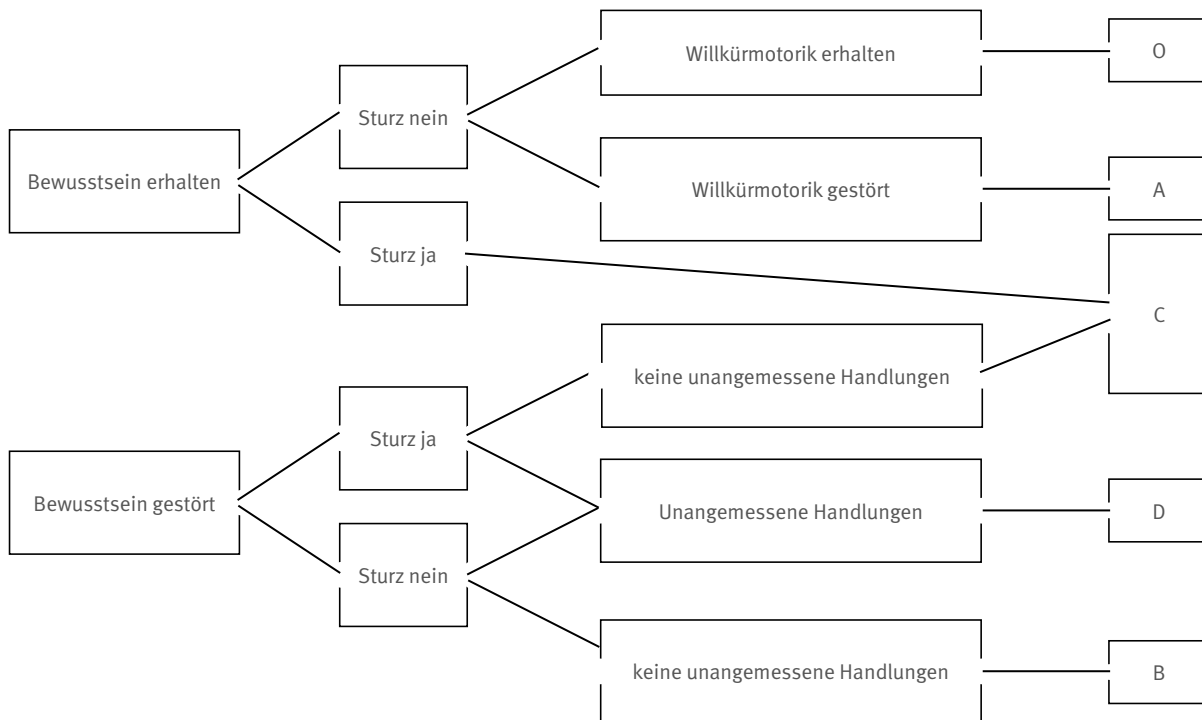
Bewusstsein erhalten

Sturz nein

Sturz ja

Willkürmotorik erhalten

Willkürmotorik gestört

O

A

C

Bewusstsein gestört

Sturz ja

Sturz nein

keine unangemessene Handlungen

Unangemessene Handlungen

keine unangemessene Handlungen

D

B